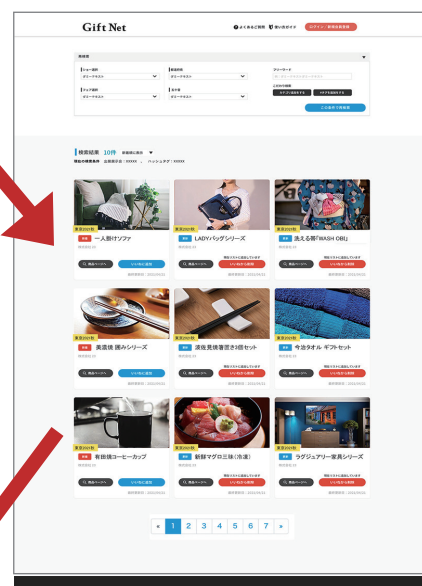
Gift Net

よくあるご質問　使い方ガイド　ログイン / 新規会員登録

検索結果 10件

一人掛けソファ

LADYバッグシリーズ

洗える帯「WASH OBI」

美濃焼 揃みシリーズ

波佐見焼箸置き5個セット

今治タオル ギフトセット

有田焼コーヒーカップ

新鮮マグロ三昧(冷凍)

ラグジュアリー家具シリーズ

« 1 2 3 4 5 6 7 »